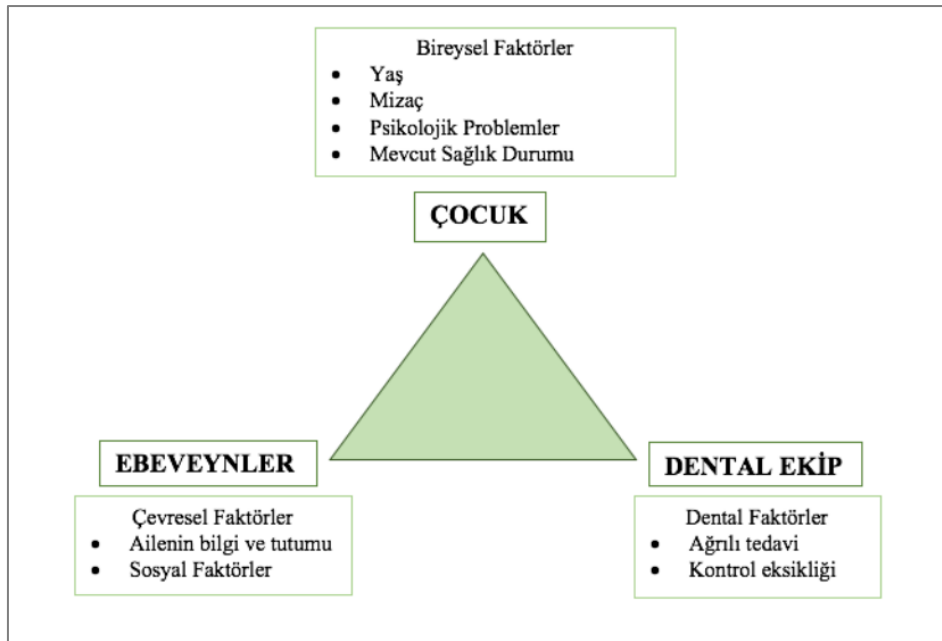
Bireysel Faktörler
• Yaş
• Mizaç
• Psikolojik Problemler
• Mevcut Sağlık Durumu

ÇOCUK

EBEVEYNLER

Çevresel Faktörler
• Ailenin bilgi ve tutumu
• Sosyal Faktörler

DENTAL EKİP

Dental Faktörler
• Ağrılı tedavi
• Kontrol eksikliği